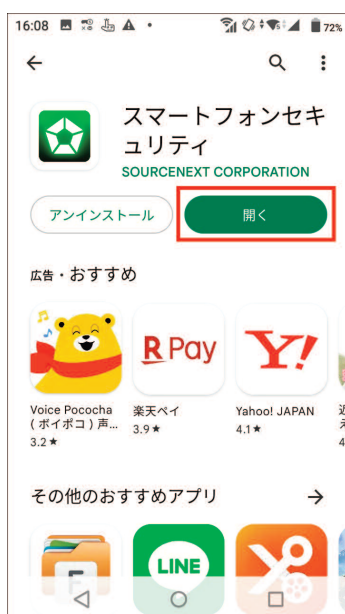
16:08

72%

スマートフォンセキュリティ

SOURCENEXT CORPORATION

アンインストール

開く

広告・おすすめ

R Pay

Y!

Voice Pococha（ポイポコ）声…
3.2★

楽天ペイ
3.9★

Yahoo! JAPAN
4.1★

その他のおすすめアプリ

→

LINE